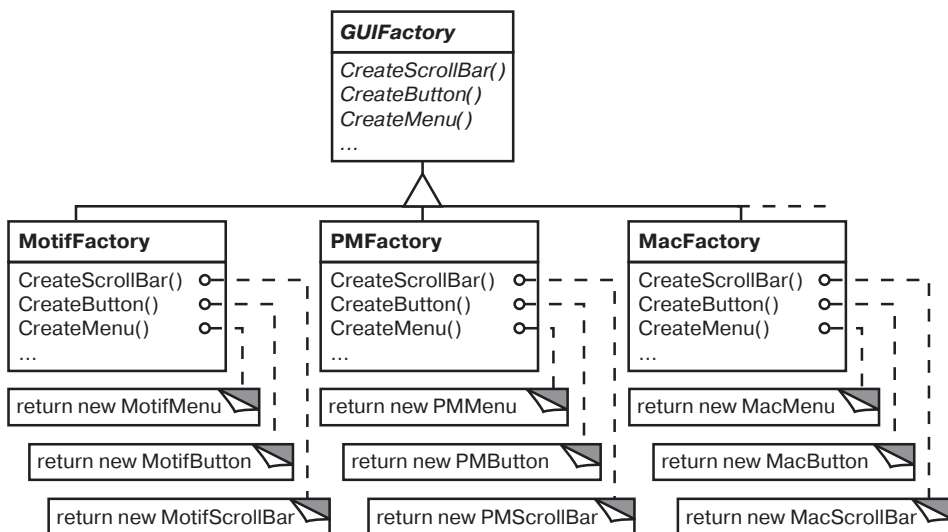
GUIFactory

CreateScrollBar()
CreateButton()
CreateMenu()
...

MotifFactory

CreateScrollBar()
CreateButton()
CreateMenu()
...

PMFactory

CreateScrollBar()
CreateButton()
CreateMenu()
...

MacFactory

CreateScrollBar()
CreateButton()
CreateMenu()
...

return new MotifMenu

return new MotifButton

return new MotifScrollBar

return new PMMenu

return new PMButton

return new PMScrollBar

return new MacMenu

return new MacButton

return new MacScrollBar